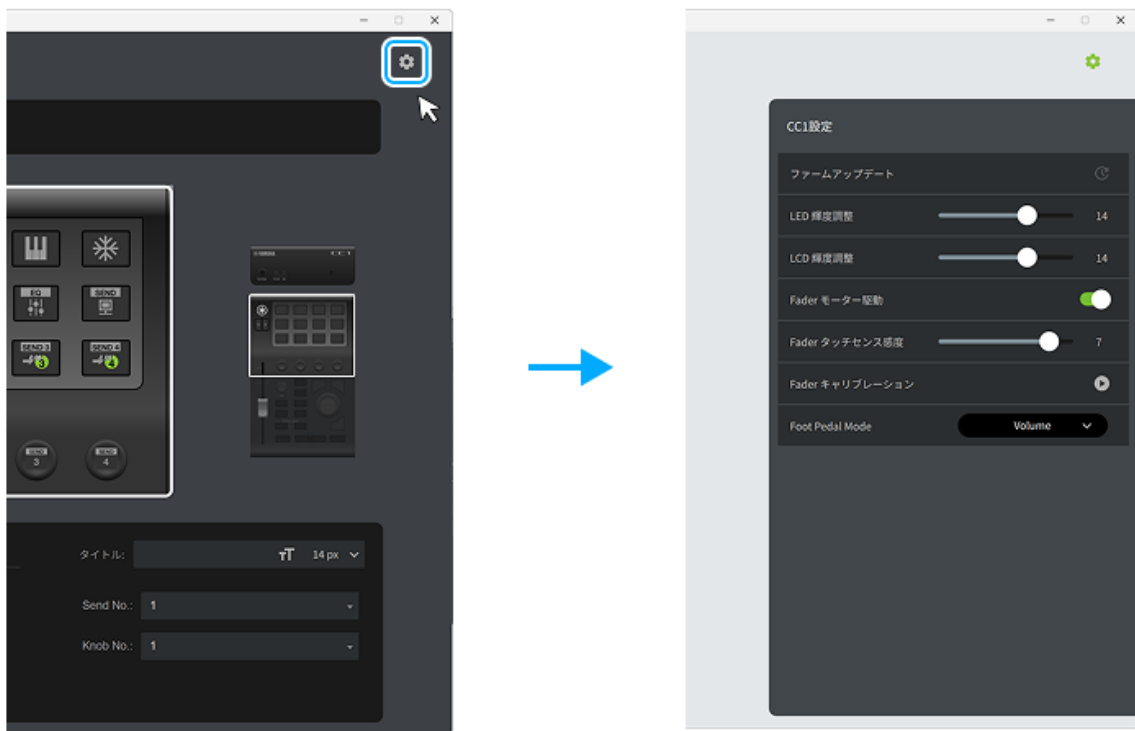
EQ
SEND
SEND 3
SEND 4
SEND 3
SEND 4
タイトル:
14 px
Send No.: 1
Knob No.: 1

CC1設定
ファームアップデート
LED 輝度調整 14
LCD 輝度調整 14
Fader モーター駆動
Fader タッチセンス感度 7
Fader キャリブレーション
Foot Pedal Mode Volume